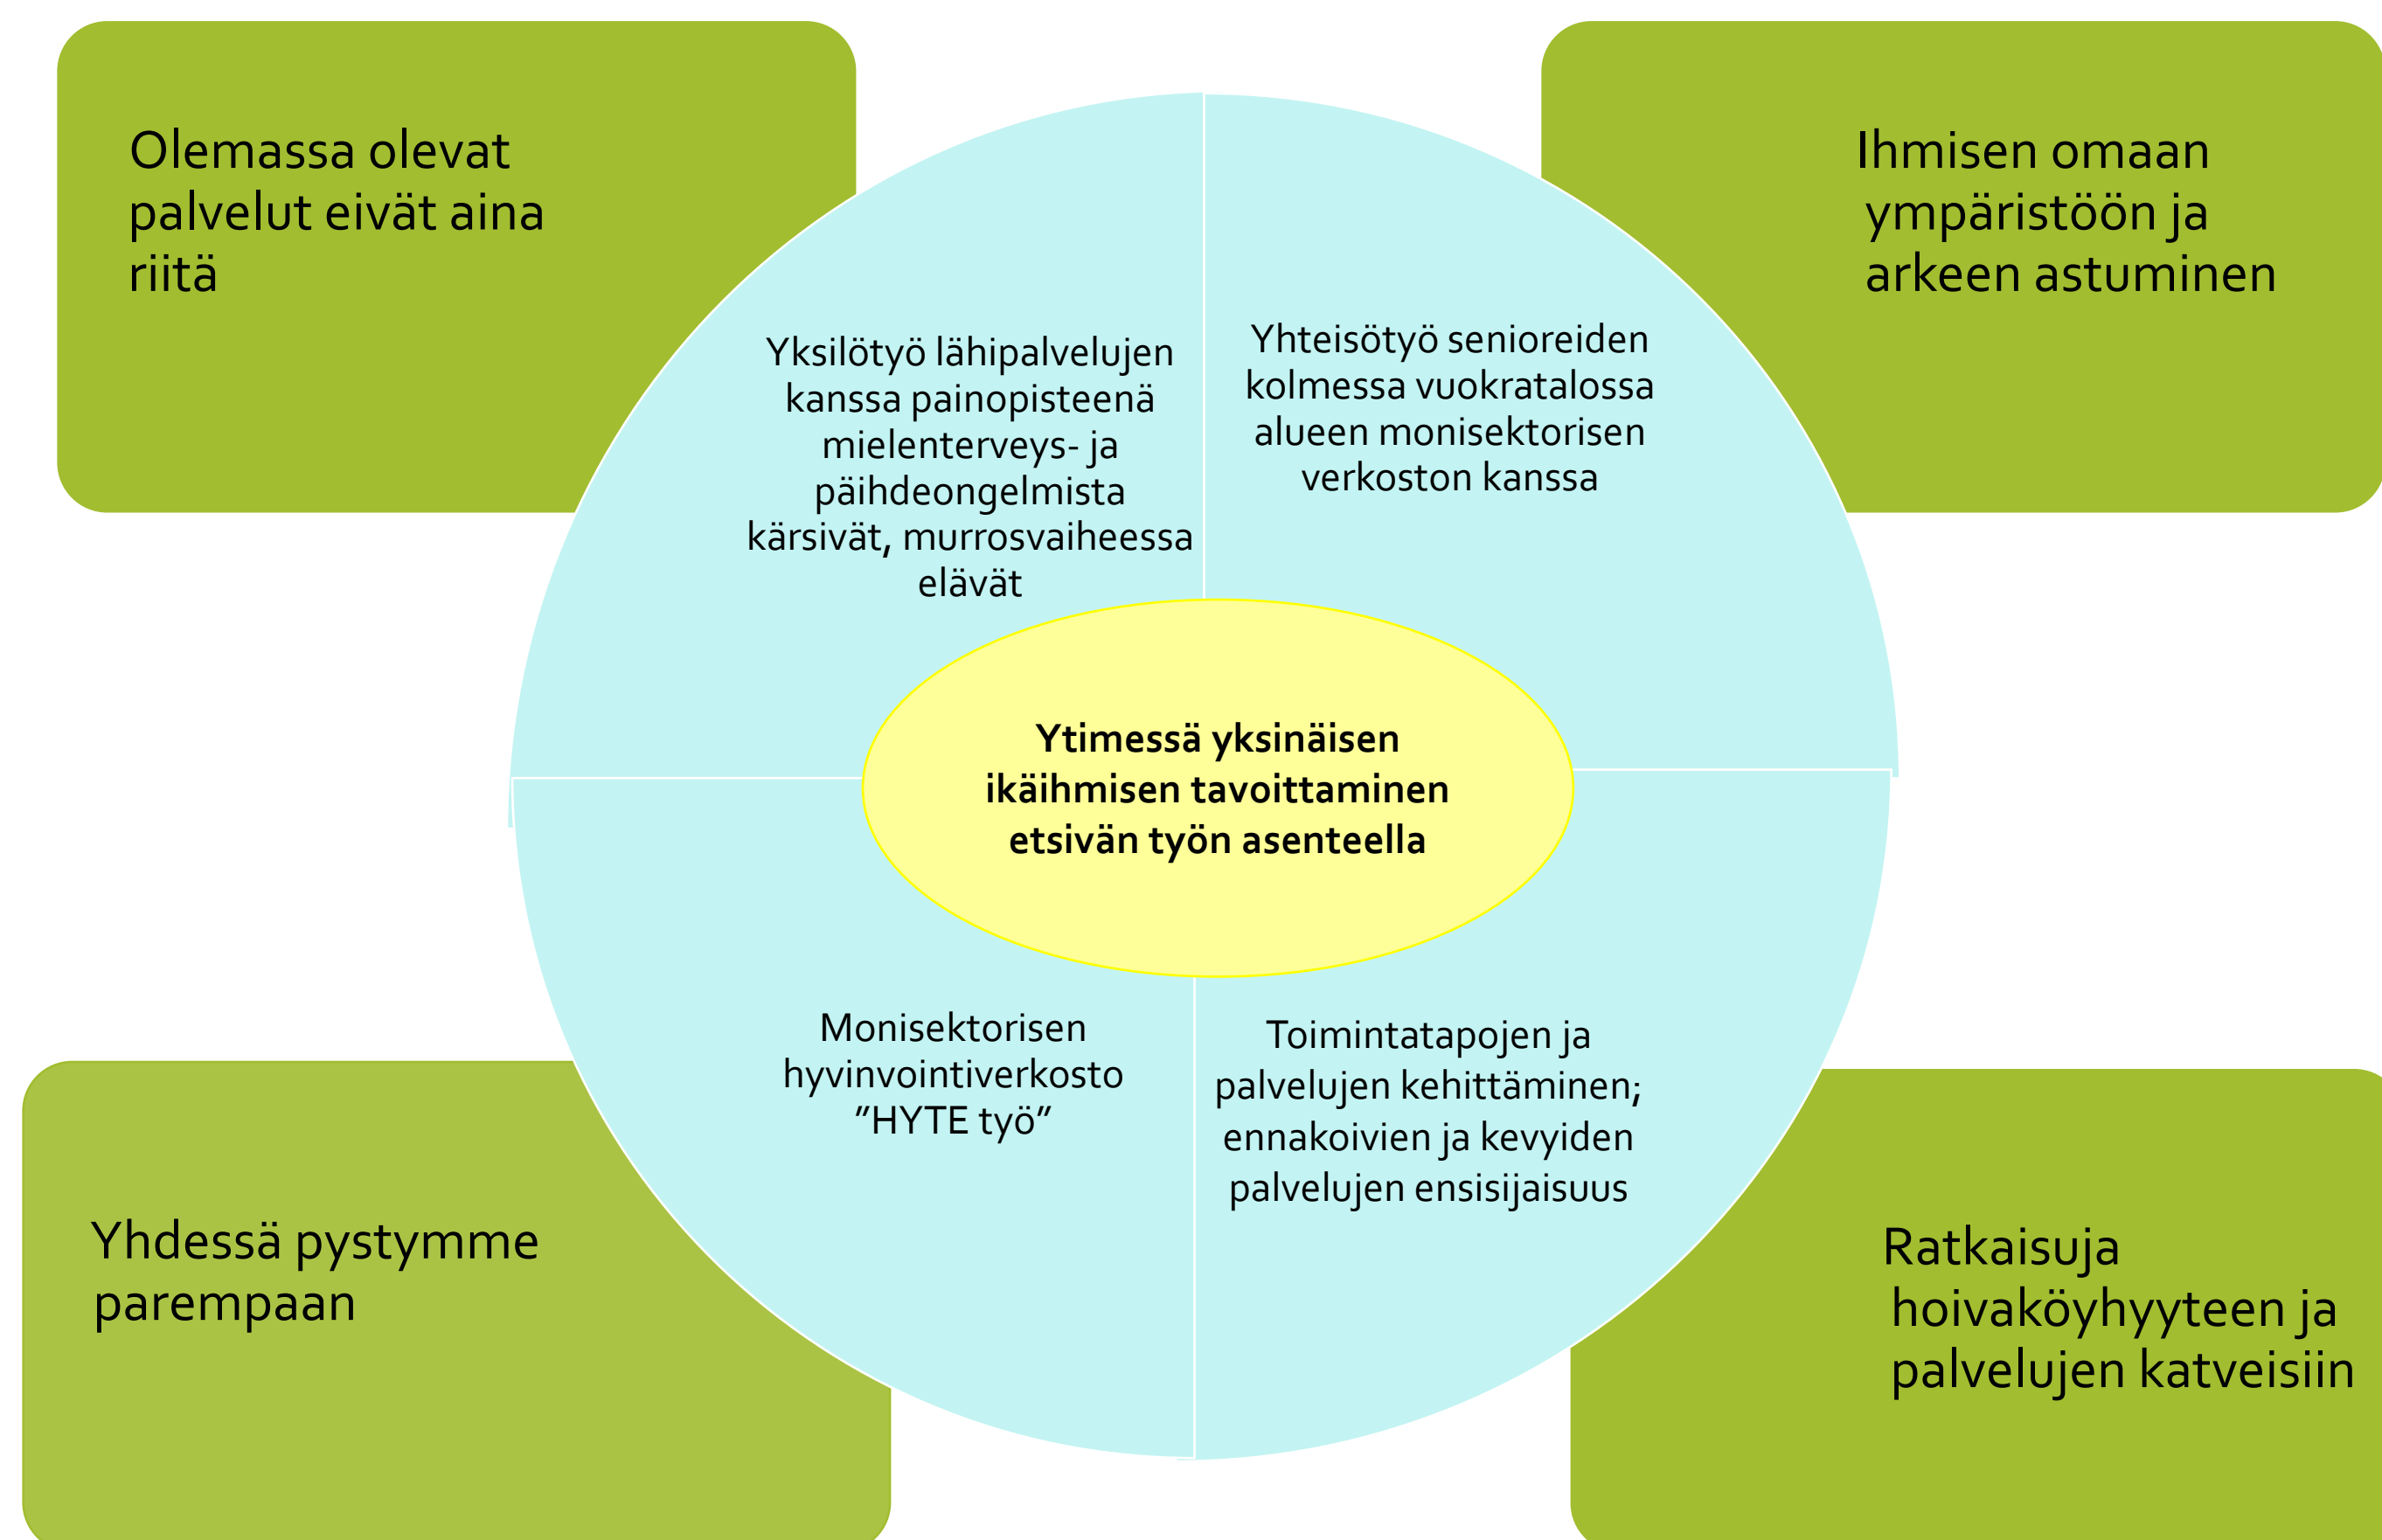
Olemassa olevat palvelut eivät aina riitä

Ihmisen omaan ympäristöön ja arkeen astuminen

Yksilötyö lähipalvelujen kanssa painopisteenä mielenterveys- ja päihdeongelmista kärsivät, murrosvaiheessa elävät

Yhteisötyö senioreiden kolmessa vuokratalossa alueen monisektorisen verkoston kanssa

**Ytimessä yksinäisen ikäihmisen tavoittaminen etsivän työn asenteella**

Monisektorisen hyvinvointiverkosto "HYTE työ"

Toimintatapojen ja palvelujen kehittäminen; ennakoivien ja kevyiden palvelujen ensisijaisuus

Yhdessä pystymme parempaan

Ratkaisuja hoivaköyhyyteen ja palvelujen katveisiin